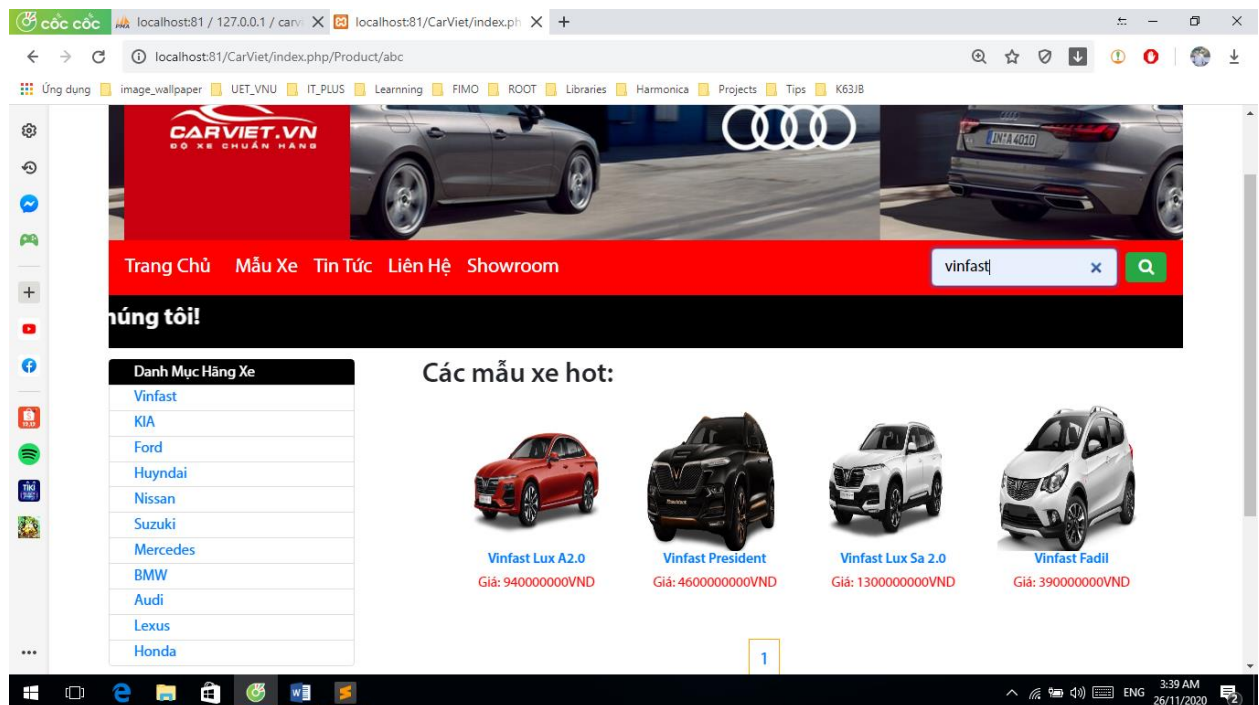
cốc cốc localhost:81 / 127.0.0.1 / carv localhost:81/CarViet/index.ph

localhost:81/CarViet/index.php/Product/abc

Ứng dụng image_wallpaper UET_VNU IT_PLUS Learnning FIMO ROOT Libraries Harmonica Projects Tips K63J8

CARVIET.VN
ĐỘ XE CHUẨN HÃNG

Trang Chủ Mẫu Xe Tin Tức Liên Hệ Showroom

vinfast

húng tôi!

Danh Mục Hãng Xe
Vinfast
KIA
Ford
Huyndai
Nissan
Suzuki
Mercedes
BMW
Audi
Lexus
Honda

Các mẫu xe hot:

Vinfast Lux A2.0
Giá: 940000000VND

Vinfast President
Giá: 4600000000VND

Vinfast Lux Sa 2.0
Giá: 1300000000VND

Vinfast Fadil
Giá: 390000000VND

1

ENG 3:39 AM 26/11/2020